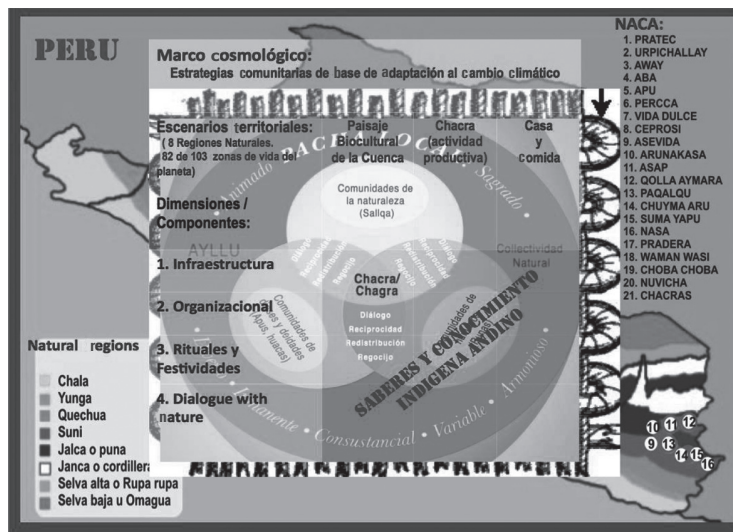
PERU

Marco cosmológico:
Estrategias comunitarias de base de adaptación al cambio climático

NACA:
1. PRATEC
2. URPICHALLAY
3. AWAY
4. ABA
5. APU
6. PERCCA
7. VIDA DULCE
8. CEPROSI
9. ASEVIDA
10. ARUNAKASA
11. ASAP
12. QOLLA AYMARA
13. PAQALQU
14. CHUYMA ARU
15. SUMA YAPU
16. NASA
17. PRADERA
18. WAMAN WASI
19. CHOBA CHOBA
20. NUVICHA
21. CHACRAS

| Escenarios territoriales: ( 8 Regiones Naturales. 82 de 103 zonas de vida del planeta) | Paisaje Biocultural de la Cuenca | Chacra (actividad productiva) | Casa y comida |
|---|---|---|---|

Dimensiones / Componentes:

1. Infraestructura

2. Organizacional

3. Rituales y Festividades

4. Dialogue with nature

PACHAMAMA

Comunidades de la naturaleza (Sallqa)

AYLLU

Collectividad Natural

Sagrado

Chacra/ Chagra

Diálogo
Reciprocidad
Redistribución
Regocijo

Comunidades de las deidades (Apus, huacas)

Comunidades de humanos

SABERES Y CONOCIMIENTO INDIGENA ANDINO

Inmanente • Consustancial • Variable • Armonioso

Natural regions

Chala
Yunga
Quechua
Suni
Jalca o puna
Janca o cordillera
Selva alta o Rupa rupa
Selva baja u Omagua

10 11 12
9 13
14 15 16